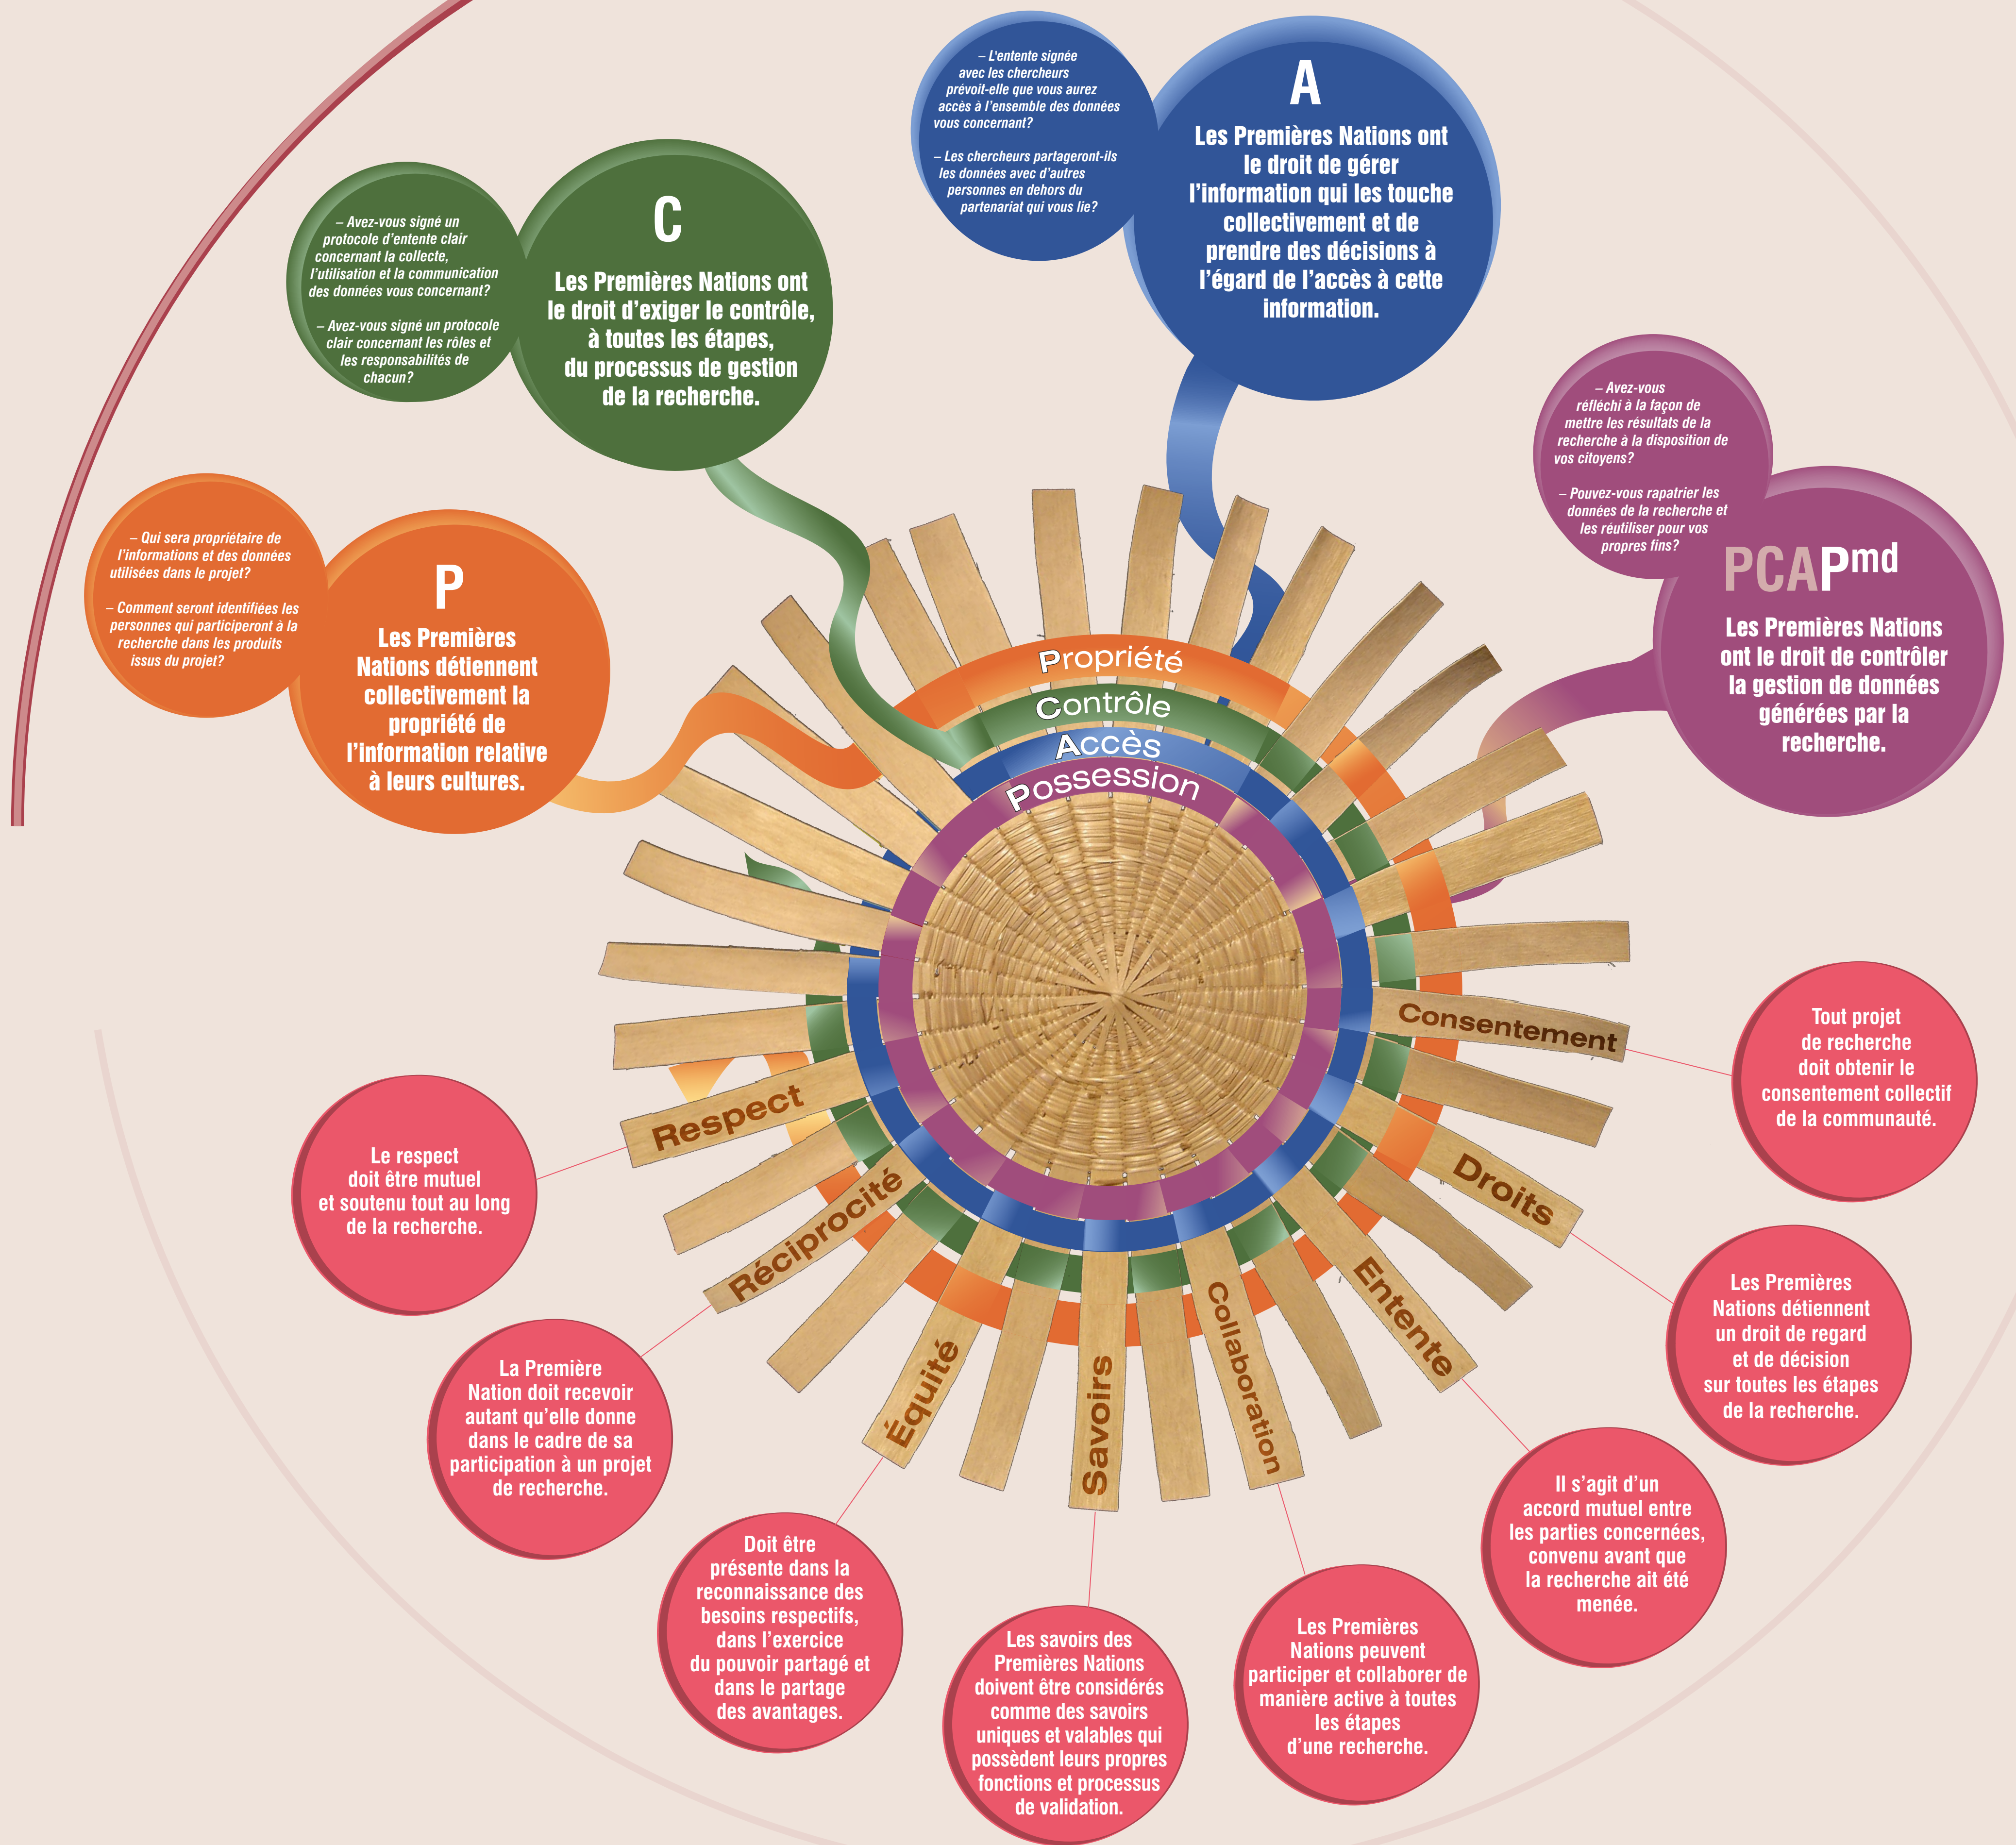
– L'entente signée avec les chercheurs prévoit-elle que vous aurez accès à l'ensemble des données vous concernant?

– Les chercheurs partageront-ils les données avec d'autres personnes en dehors du partenariat qui vous lie?

A

Les Premières Nations ont le droit de gérer l'information qui les touche collectivement et de prendre des décisions à l'égard de l'accès à cette information.

– Avez-vous signé un protocole d'entente clair concernant la collecte, l'utilisation et la communication des données vous concernant?

– Avez-vous signé un protocole clair concernant les rôles et les responsabilités de chacun?

C

Les Premières Nations ont le droit d'exiger le contrôle, à toutes les étapes, du processus de gestion de la recherche.

– Avez-vous réfléchi à la façon de mettre les résultats de la recherche à la disposition de vos citoyens?

– Pouvez-vous rapatrier les données de la recherche et les réutiliser pour vos propres fins?

PCAP$^{md}$

Les Premières Nations ont le droit de contrôler la gestion de données générées par la recherche.

– Qui sera propriétaire de l'informations et des données utilisées dans le projet?

– Comment seront identifiées les personnes qui participeront à la recherche dans les produits issus du projet?

P

Les Premières Nations détiennent collectivement la propriété de l'information relative à leurs cultures.

Propriété
Contrôle
Accès
Possession

Consentement

Tout projet de recherche doit obtenir le consentement collectif de la communauté.

Respect

Le respect doit être mutuel et soutenu tout au long de la recherche.

Droits

Les Premières Nations détiennent un droit de regard et de décision sur toutes les étapes de la recherche.

Réciprocité

La Première Nation doit recevoir autant qu'elle donne dans le cadre de sa participation à un projet de recherche.

Entente

Il s'agit d'un accord mutuel entre les parties concernées, convenu avant que la recherche ait été menée.

Équité

Doit être présente dans la reconnaissance des besoins respectifs, dans l'exercice du pouvoir partagé et dans le partage des avantages.

Savoirs

Les savoirs des Premières Nations doivent être considérés comme des savoirs uniques et valables qui possèdent leurs propres fonctions et processus de validation.

Collaboration

Les Premières Nations peuvent participer et collaborer de manière active à toutes les étapes d'une recherche.